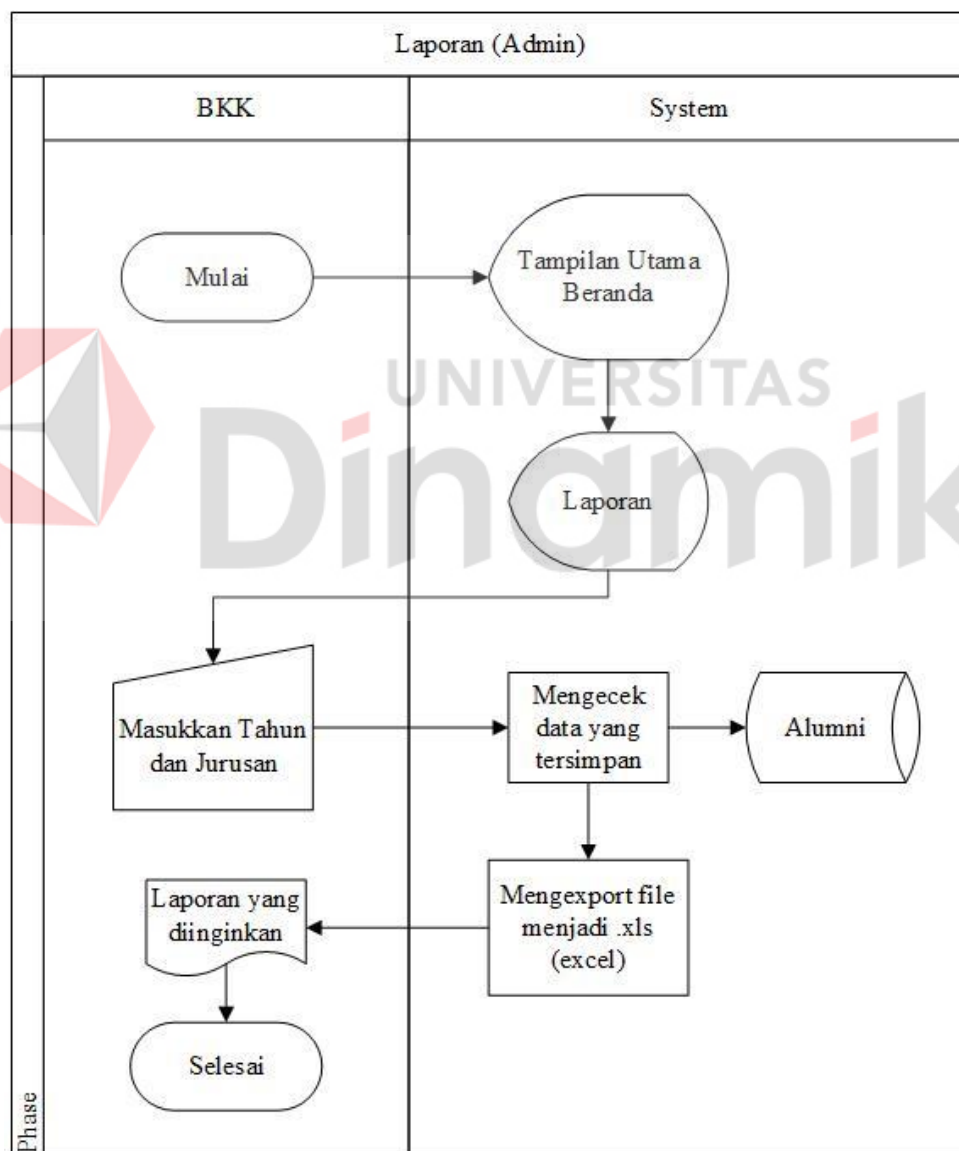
Laporan (Admin)

BKK

System

Mulai

Tampilan Utama Beranda

Laporan

Masukkan Tahun dan Jurusan

Mengecek data yang tersimpan

Alumni

Laporan yang diinginkan

Mengexport file menjadi .xls (excel)

Selesai

Phase

UNIVERSITAS Dinamik